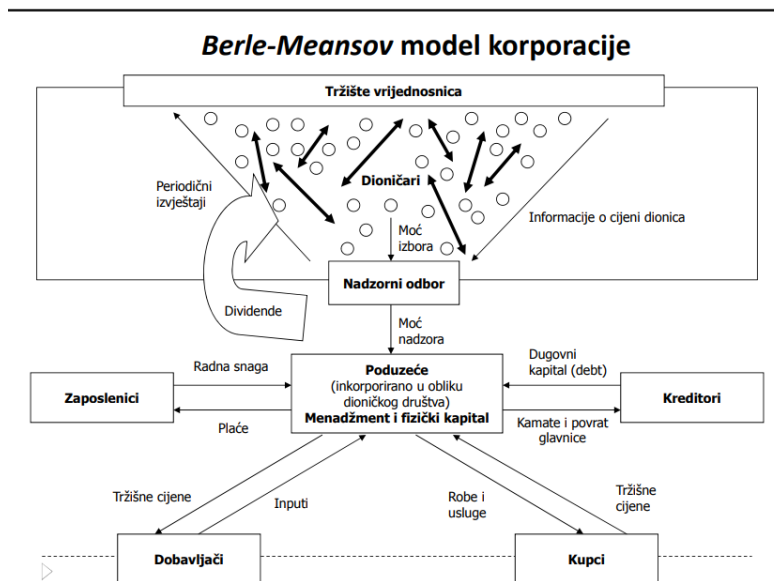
*Berle-Meansov* model korporacije

Tržište vrijednosnica

Periodični izvještaji

Dioničari

Informacije o cijeni dionica

Moć izbora

Nadzorni odbor

Dividende

Moć nadzora

Radna snaga

Poduzeće (inkorporirano u obliku dioničkog društva) Menadžment i fizički kapital

Dugovni kapital (debt)

Zaposlenici

Kreditori

Plaće

Kamate i povrat glavnice

Tržišne cijene

Inputi

Robe i usluge

Tržišne cijene

Dobavljači

Kupci